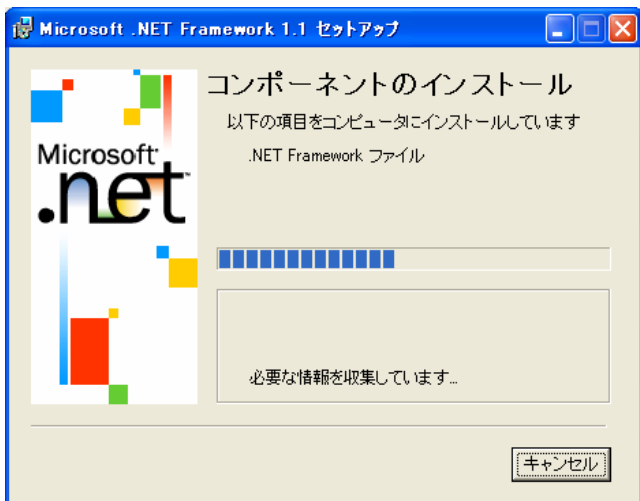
Microsoft .NET Framework 1.1 セットアップ

Microsoft .net

コンポーネントのインストール

以下の項目をコンピュータにインストールしています

.NET Framework ファイル

必要な情報を収集しています...

キャンセル